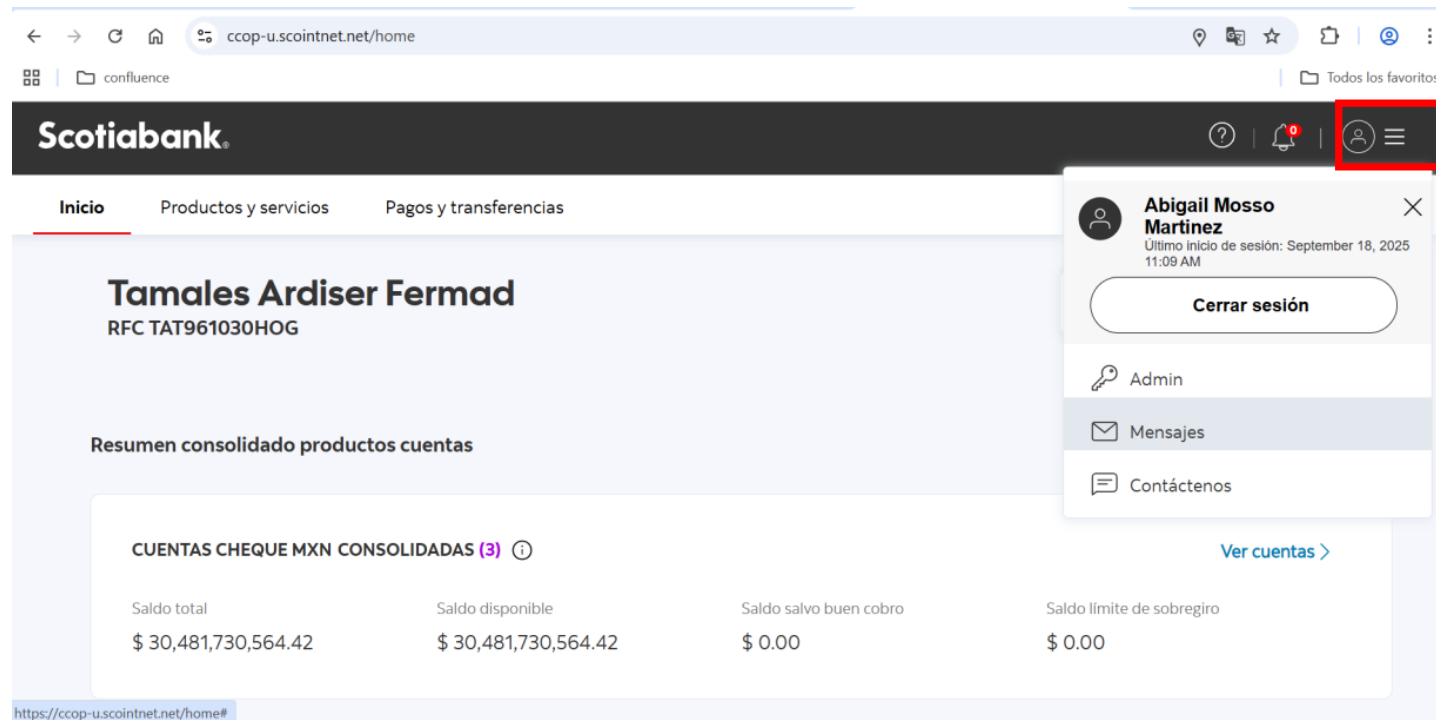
ccop-u.scointnet.net/home

confluence

Todos los favoritos

Scotiabank.

0

Inicio Productos y servicios Pagos y transferencias

Tamales Ardiser Fermad
RFC TAT961030HOG

Resumen consolidado productos cuentas

CUENTAS CHEQUE MXN CONSOLIDADAS (3)

Ver cuentas >

| Saldo total | Saldo disponible | Saldo salvo buen cobro | Saldo límite de sobregiro |
|---|---|---|---|
| $ 30,481,730,564.42 | $ 30,481,730,564.42 | $ 0.00 | $ 0.00 |

Abigail Mosso Martinez
Último inicio de sesión: September 18, 2025 11:09 AM

Cerrar sesión

Admin

Mensajes

Contáctenos

https://ccop-u.scointnet.net/home#